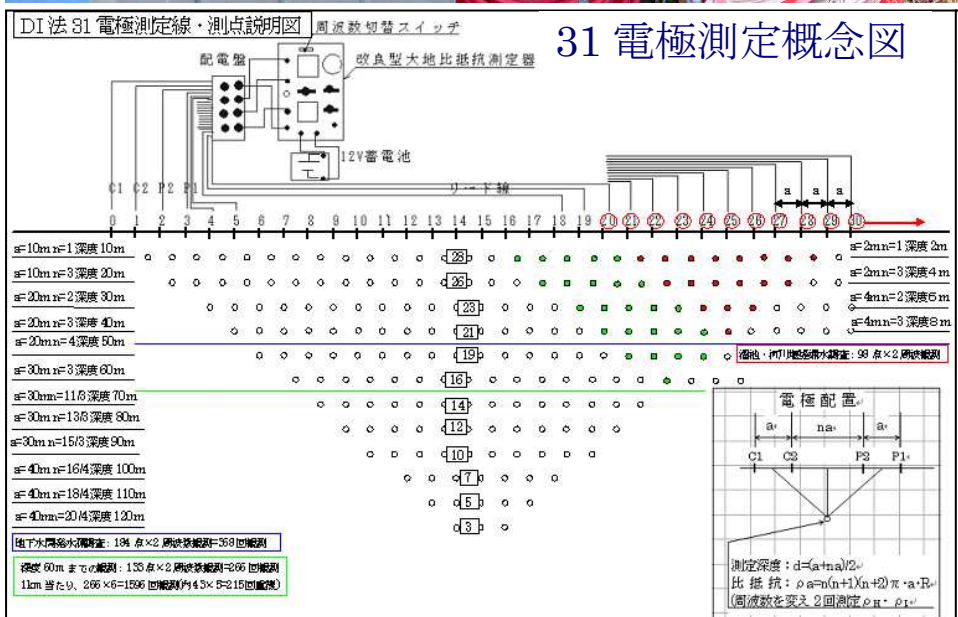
DI法 31 電極測定線・測点説明図

周波数切替スイッチ

31 電極測定概念図

配電盤

改良型大地比抵抗測定器

12V蓄電池

C1 C2 P2 P1

リード線

a a a

0 1 2 3 4 5 6 7 8 9 10 11 12 13 14 15 16 17 18 19 20 21 22 23 24 25 26 27 28 29 30

a=10m n=1 深度 10m

a=10m n=3 深度 20m

a=20m n=2 深度 30m

a=20m n=3 深度 40m

a= 20m n=4 深度 50m

a=30m n=3 深度 60m

a=30m n=11/3 深度 70m

a=30m n=13/3 深度 80m

a=30m n=15/3 深度 90m

a=40m n=16/4 深度 100m

a=40m n=18/4 深度 110m

a=40m n=20/4 深度 120m

28

26

23

21

19

16

14

12

10

7

5

3

a=2m n=1 深度 2m

a=2m n=3 深度 4m

a=4m n=2 深度 6m

a=4m n=3 深度 8m

溜池・河川堤防漏水調査：98 点×2 周波数観測

電極配置

a na a

C1 C2 P2 P1

地下水脈探査：184 点×2 周波数観測=368 回観測

深度 60m までの観測：133 点×2 周波数観測=266 回観測
1km 当たり、266×6=1596 回観測(内 43×5=215 回重複)

測定深度：d=(a+na)/2
比抵抗：ρa=n(n+1)(n+2)π・a・R
(周波数を変え 2 回測定 ρH・ρL)